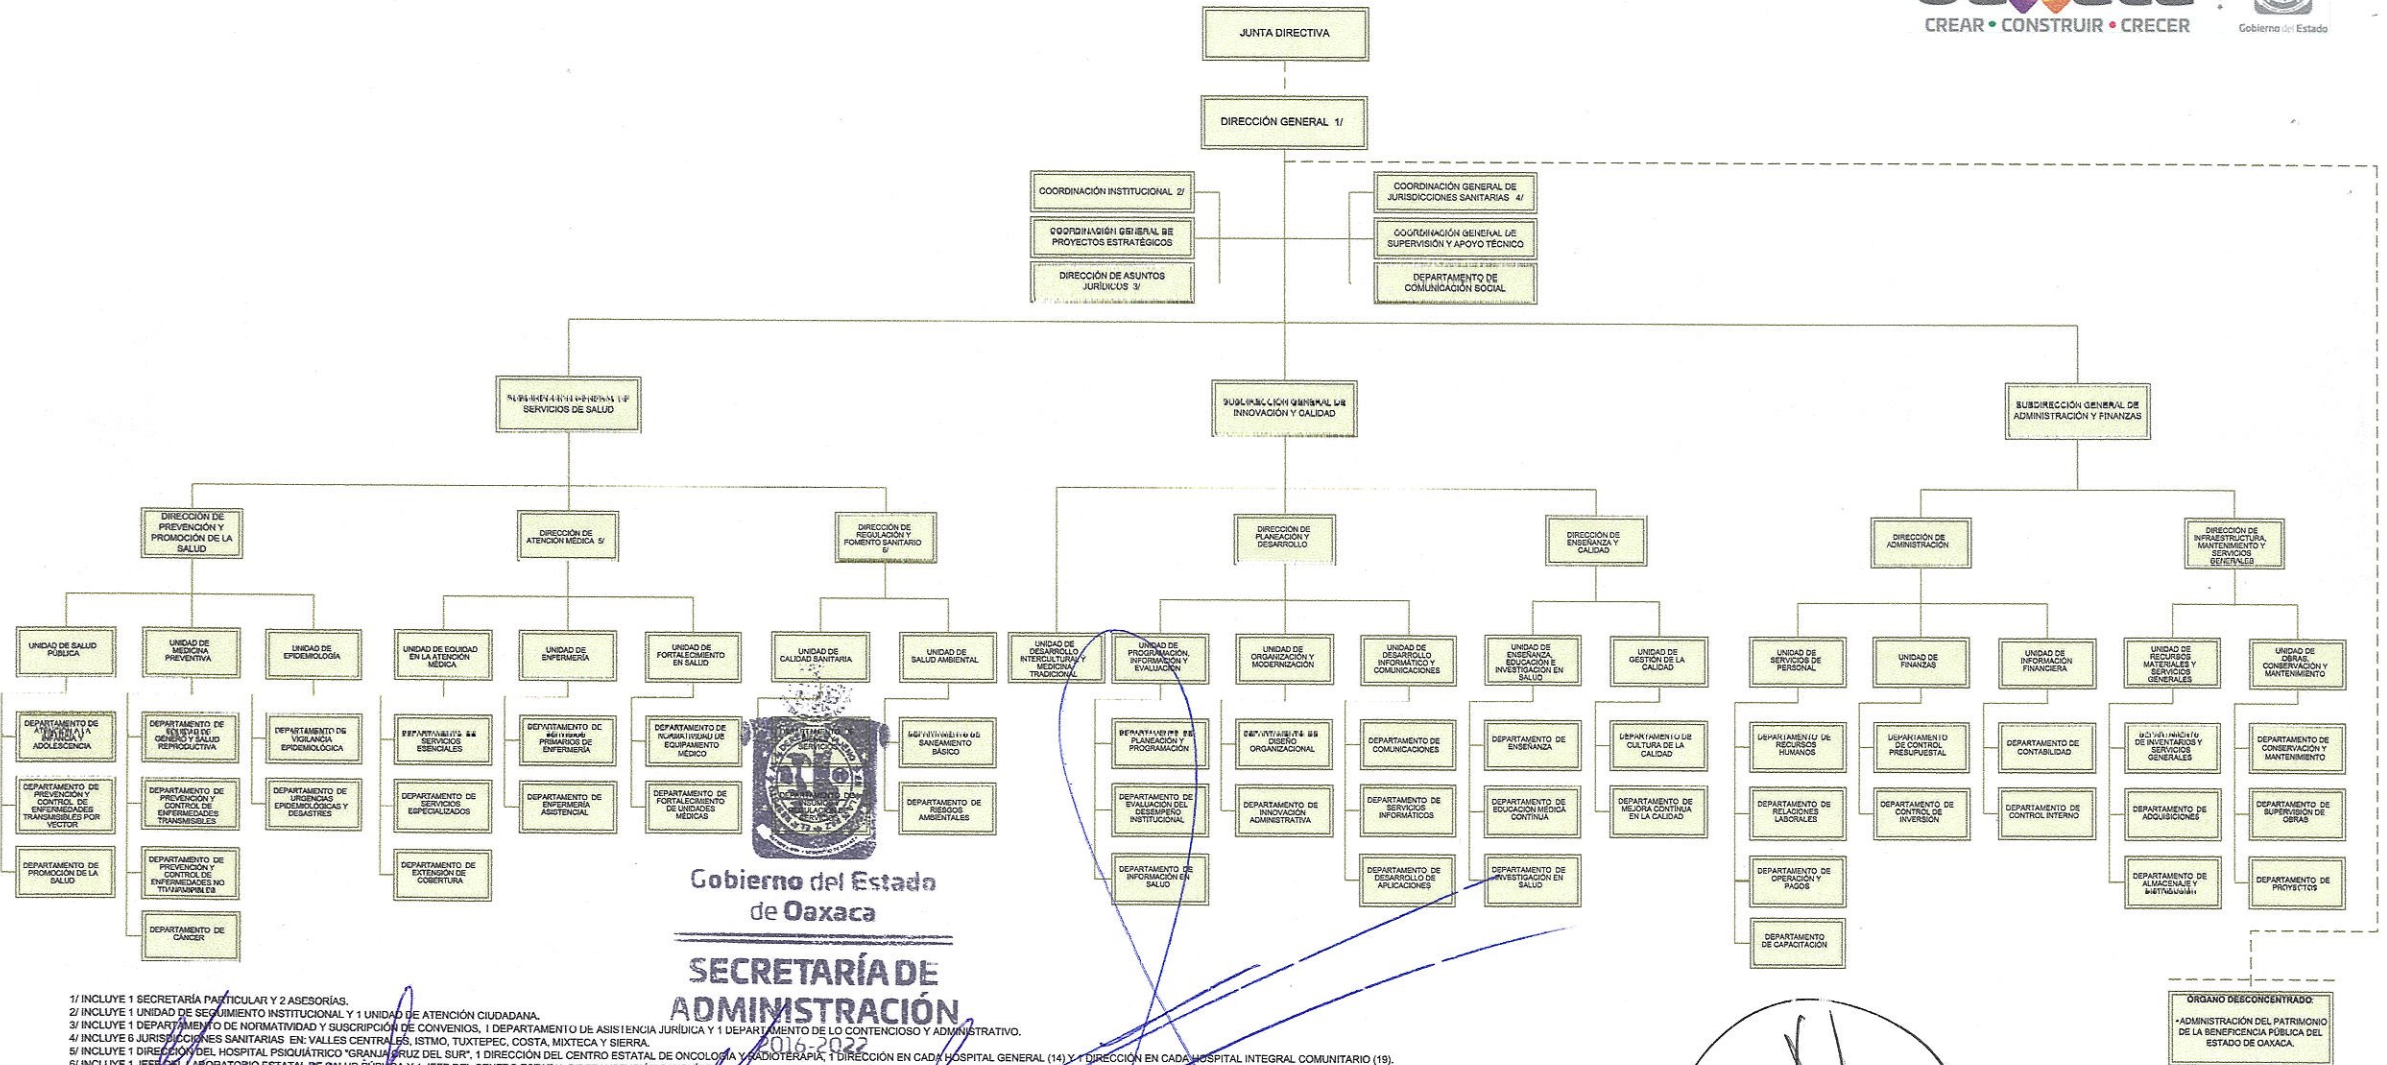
CREAR • CONSTRUIR • CRECER

Gobierno del Estado

JUNTA DIRECTIVA

DIRECCIÓN GENERAL 1/

COORDINACIÓN INSTITUCIONAL 2/

COORDINACIÓN GENERAL DE PROYECTOS ESTRATÉGICOS

DIRECCIÓN DE ASUNTOS JURÍDICOS 3/

COORDINACIÓN GENERAL DE JURISDICCIONES SANITARIAS 4/

COORDINACIÓN GENERAL DE SUPERVISIÓN Y APOYO TÉCNICO

DEPARTAMENTO DE COMUNICACIÓN SOCIAL

SUBDIRECCIÓN GENERAL DE SERVICIOS DE SALUD

SUBDIRECCIÓN GENERAL DE INNOVACIÓN Y CALIDAD

SUBDIRECCIÓN GENERAL DE ADMINISTRACIÓN Y FINANZAS

DIRECCIÓN DE PREVENCIÓN Y PROMOCIÓN DE LA SALUD

DIRECCIÓN DE ATENCIÓN MÉDICA 5/

DIRECCIÓN DE REGULACIÓN Y FOMENTO SANITARIO 6/

DIRECCIÓN DE PLANEACIÓN Y DESARROLLO

DIRECCIÓN DE ENSEÑANZA Y CALIDAD

DIRECCIÓN DE ADMINISTRACIÓN

DIRECCIÓN DE INFRAESTRUCTURA, MANTENIMIENTO Y SERVICIOS GENERALES

UNIDAD DE SALUD PÚBLICA

UNIDAD DE MEDICINA PREVENTIVA

UNIDAD DE EPIDEMIOLOGÍA

UNIDAD DE EQUIDAD EN LA ATENCIÓN MÉDICA

UNIDAD DE ENFERMERÍA

UNIDAD DE FORTALECIMIENTO EN SALUD

UNIDAD DE CALIDAD SANITARIA

UNIDAD DE SALUD AMBIENTAL

UNIDAD DE DESARROLLO INTERCULTURAL Y MEDICINA TRADICIONAL

UNIDAD DE PROGRAMACIÓN, INFORMACIÓN Y EVALUACIÓN

UNIDAD DE ORGANIZACIÓN Y MODERNIZACIÓN

UNIDAD DE DESARROLLO INFORMÁTICO Y COMUNICACIONES

UNIDAD DE ENSEÑANZA, EDUCACIÓN E INVESTIGACIÓN EN SALUD

UNIDAD DE GESTIÓN DE LA CALIDAD

UNIDAD DE SERVICIOS DE PERSONAL

UNIDAD DE FINANZAS

UNIDAD DE INFORMACIÓN FINANCIERA

UNIDAD DE RECURSOS MATERIALES Y SERVICIOS GENERALES

UNIDAD DE OBRAS, CONSERVACIÓN Y MANTENIMIENTO

DEPARTAMENTO DE ATENCIÓN A LA INFANCIA Y ADOLESCENCIA

DEPARTAMENTO DE PREVENCIÓN Y CONTROL DE ENFERMEDADES TRANSMISIBLES POR VECTOR

DEPARTAMENTO DE PROMOCIÓN DE LA SALUD

DEPARTAMENTO DE EQUIDAD DE GÉNERO Y SALUD REPRODUCTIVA

DEPARTAMENTO DE PREVENCIÓN Y CONTROL DE ENFERMEDADES TRANSMISIBLES

DEPARTAMENTO DE PREVENCIÓN Y CONTROL DE ENFERMEDADES NO TRANSMISIBLES

DEPARTAMENTO DE CÁNCER

DEPARTAMENTO DE VIGILANCIA EPIDEMIOLÓGICA

DEPARTAMENTO DE URGENCIAS EPIDEMIOLÓGICAS Y DESASTRES

DEPARTAMENTO DE SERVICIOS ESENCIALES

DEPARTAMENTO DE SERVICIOS ESPECIALIZADOS

DEPARTAMENTO DE EXTENSIÓN DE COBERTURA

DEPARTAMENTO DE SERVICIOS PRIMARIOS DE ENFERMERÍA

DEPARTAMENTO DE ENFERMERÍA ASISTENCIAL

DEPARTAMENTO DE NORMATIVIDAD DE EQUIPAMIENTO MÉDICO

DEPARTAMENTO DE FORTALECIMIENTO DE UNIDADES MÉDICAS

DEPARTAMENTO DE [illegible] SERVICIOS

DEPARTAMENTO DE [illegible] SERVICIOS

DEPARTAMENTO DE SANEAMIENTO BÁSICO

DEPARTAMENTO DE RIESGOS AMBIENTALES

DEPARTAMENTO DE PLANEACIÓN Y PROGRAMACIÓN

DEPARTAMENTO DE EVALUACIÓN DEL DESEMPEÑO INSTITUCIONAL

DEPARTAMENTO DE INFORMACIÓN EN SALUD

DEPARTAMENTO DE DISEÑO ORGANIZACIONAL

DEPARTAMENTO DE INNOVACIÓN ADMINISTRATIVA

DEPARTAMENTO DE COMUNICACIONES

DEPARTAMENTO DE SERVICIOS INFORMÁTICOS

DEPARTAMENTO DE DESARROLLO DE APLICACIONES

DEPARTAMENTO DE ENSEÑANZA

DEPARTAMENTO DE EDUCACIÓN MÉDICA CONTINUA

DEPARTAMENTO DE INVESTIGACIÓN EN SALUD

DEPARTAMENTO DE CULTURA DE LA CALIDAD

DEPARTAMENTO DE MEJORA CONTINUA EN LA CALIDAD

DEPARTAMENTO DE RECURSOS HUMANOS

DEPARTAMENTO DE RELACIONES LABORALES

DEPARTAMENTO DE OPERACIÓN Y PAGOS

DEPARTAMENTO DE CAPACITACIÓN

DEPARTAMENTO DE CONTROL PRESUPUESTAL

DEPARTAMENTO DE CONTROL DE INVERSIÓN

DEPARTAMENTO DE CONTABILIDAD

DEPARTAMENTO DE CONTROL INTERNO

DEPARTAMENTO DE INVENTARIOS Y SERVICIOS GENERALES

DEPARTAMENTO DE ADQUISICIONES

DEPARTAMENTO DE ALMACENAJE Y DISTRIBUCIÓN

DEPARTAMENTO DE CONSERVACIÓN Y MANTENIMIENTO

DEPARTAMENTO DE SUPERVISIÓN DE OBRAS

DEPARTAMENTO DE PROYECTOS

ÓRGANO DESCONCENTRADO:
•ADMINISTRACIÓN DEL PATRIMONIO DE LA BENEFICENCIA PÚBLICA DEL ESTADO DE OAXACA.

Gobierno del Estado de Oaxaca
SECRETARÍA DE ADMINISTRACIÓN
2016-2022

1/ INCLUYE 1 SECRETARÍA PARTICULAR Y 2 ASESORÍAS.
2/ INCLUYE 1 UNIDAD DE SEGUIMIENTO INSTITUCIONAL Y 1 UNIDAD DE ATENCIÓN CIUDADANA.
3/ INCLUYE 1 DEPARTAMENTO DE NORMATIVIDAD Y SUSCRIPCIÓN DE CONVENIOS, 1 DEPARTAMENTO DE ASISTENCIA JURÍDICA Y 1 DEPARTAMENTO DE LO CONTENCIOSO Y ADMINISTRATIVO.
4/ INCLUYE 6 JURISDICCIONES SANITARIAS EN: VALLES CENTRALES, ISTMO, TUXTEPEC, COSTA, MIXTECA Y SIERRA.
5/ INCLUYE 1 DIRECCIÓN DEL HOSPITAL PSIQUIÁTRICO "GRANJA CRUZ DEL SUR", 1 DIRECCIÓN DEL CENTRO ESTATAL DE ONCOLOGÍA Y RADIOTERAPIA, 1 DIRECCIÓN EN CADA HOSPITAL GENERAL (14) Y 1 DIRECCIÓN EN CADA HOSPITAL INTEGRAL COMUNITARIO (19).
6/ INCLUYE 1 JEFE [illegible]